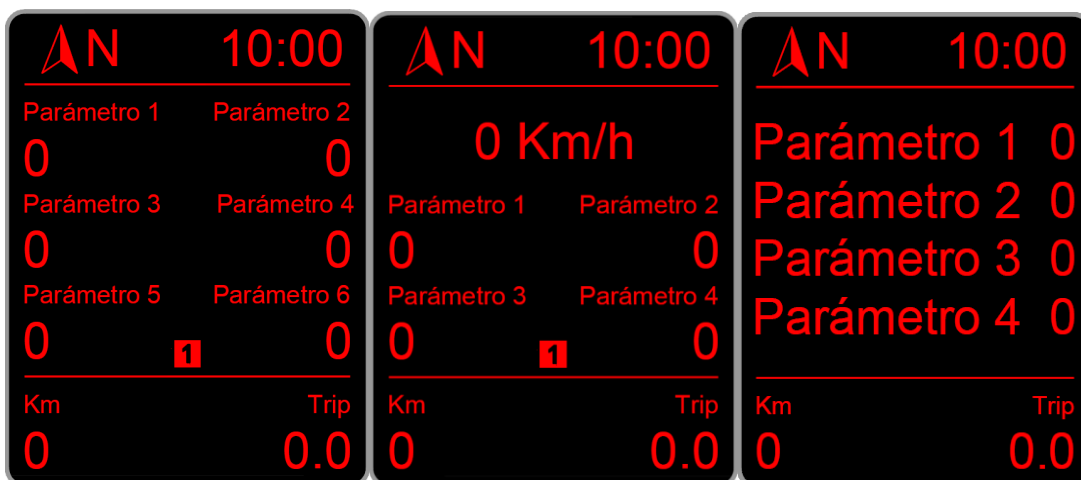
N 10:00

Parámetro 1 Parámetro 2
0 0
Parámetro 3 Parámetro 4
0 0
Parámetro 5 Parámetro 6
0 1 0

Km Trip
0 0.0

N 10:00

0 Km/h

Parámetro 1 Parámetro 2
0 0
Parámetro 3 Parámetro 4
0 1 0

Km Trip
0 0.0

N 10:00

Parámetro 1 0
Parámetro 2 0
Parámetro 3 0
Parámetro 4 0

Km Trip
0 0.0